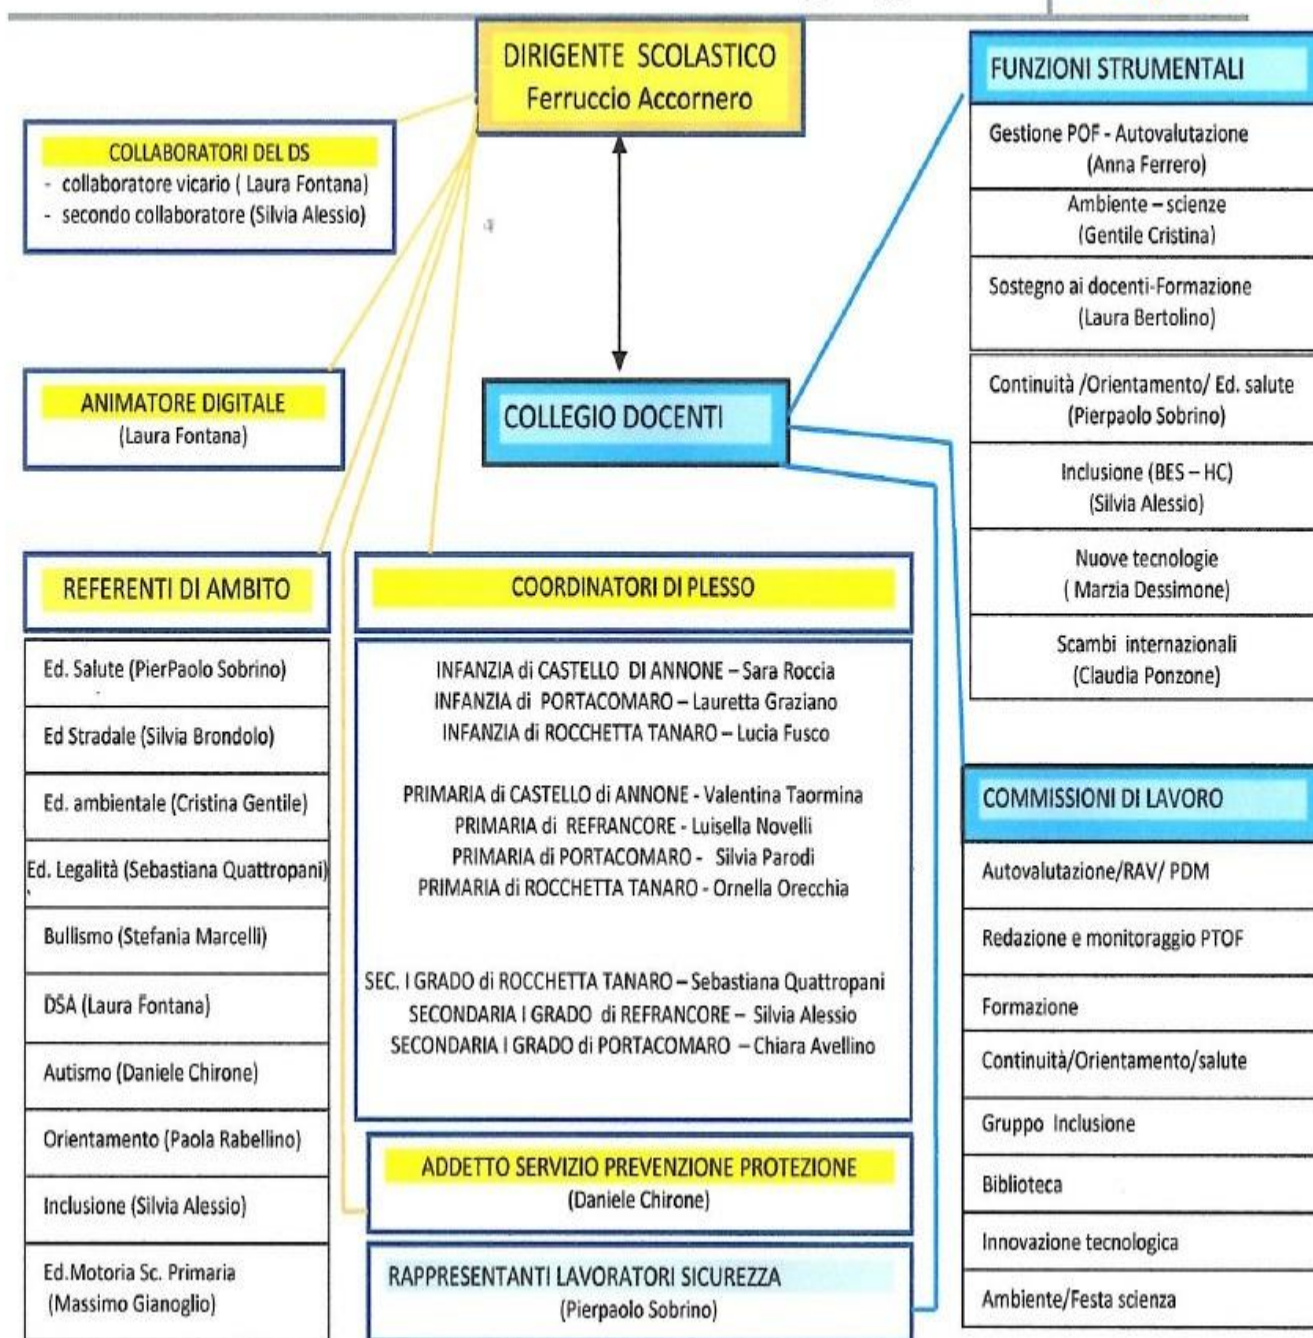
DIRIGENTE SCOLASTICO
Ferruccio Accornero

COLLABORATORI DEL DS
- collaboratore vicario ( Laura Fontana)
- secondo collaboratore (Silvia Alessio)

ANIMATORE DIGITALE
(Laura Fontana)

COLLEGIO DOCENTI

FUNZIONI STRUMENTALI

Gestione POF - Autovalutazione
(Anna Ferrero)

Ambiente – scienze
(Gentile Cristina)

Sostegno ai docenti-Formazione
(Laura Bertolino)

Continuità /Orientamento/ Ed. salute
(Pierpaolo Sobrino)

Inclusione (BES – HC)
(Silvia Alessio)

Nuove tecnologie
( Marzia Dessimone)

Scambi internazionali
(Claudia Ponzone)

REFERENTI DI AMBITO

Ed. Salute (PierPaolo Sobrino)

Ed Stradale (Silvia Brondolo)

Ed. ambientale (Cristina Gentile)

Ed. Legalità (Sebastiana Quattropani)

Bullismo (Stefania Marcelli)

DSA (Laura Fontana)

Autismo (Daniele Chirone)

Orientamento (Paola Rabellino)

Inclusione (Silvia Alessio)

Ed.Motoria Sc. Primaria
(Massimo Gianoglio)

COORDINATORI DI PLESSO

INFANZIA di CASTELLO DI ANNONE – Sara Roccia
INFANZIA di PORTACOMARO – Lauretta Graziano
INFANZIA di ROCCHETTA TANARO – Lucia Fusco

PRIMARIA di CASTELLO di ANNONE - Valentina Taormina
PRIMARIA di REFRANCORE - Luisella Novelli
PRIMARIA di PORTACOMARO - Silvia Parodi
PRIMARIA di ROCCHETTA TANARO - Ornella Orecchia

SEC. I GRADO di ROCCHETTA TANARO – Sebastiana Quattropani
SECONDARIA I GRADO di REFRANCORE – Silvia Alessio
SECONDARIA I GRADO di PORTACOMARO – Chiara Avellino

ADDETTO SERVIZIO PREVENZIONE PROTEZIONE
(Daniele Chirone)

RAPPRESENTANTI LAVORATORI SICUREZZA
(Pierpaolo Sobrino)

COMMISSIONI DI LAVORO

Autovalutazione/RAV/ PDM

Redazione e monitoraggio PTOF

Formazione

Continuità/Orientamento/salute

Gruppo Inclusione

Biblioteca

Innovazione tecnologica

Ambiente/Festa scienza